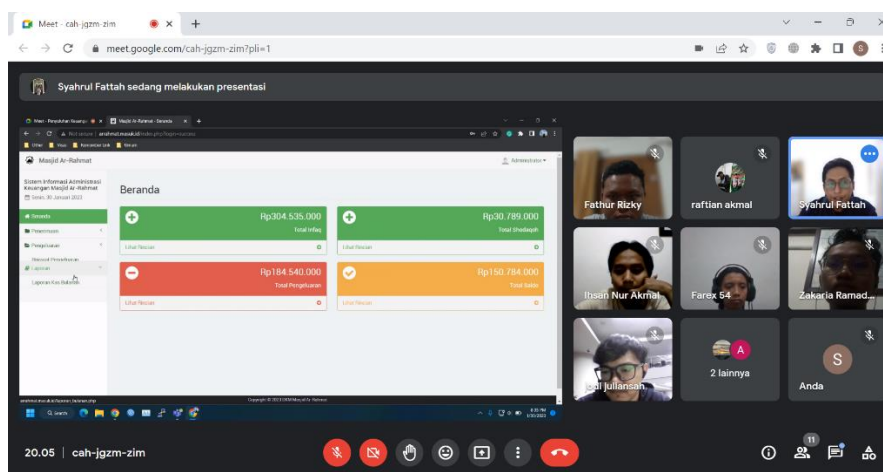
Meet - cah-jgzm-zim

meet.google.com/cah-jgzm-zim?pli=1

Syahrul Fattah sedang melakukan presentasi

Masjid Ar-Rahmat

Administrator

Sistem Informasi Administrasi Keuangan Masjid Ar-Rahmat

Senin, 30 Januari 2023

Beranda

Penerimaan

Pengeluaran

Laporan

Laporan Kas Bulanan

Beranda

Rp304.535.000

Total Infaq

Lihat Rincian

Rp30.789.000

Total Shadaqah

Lihat Rincian

Rp184.540.000

Total Pengeluaran

Lihat Rincian

Rp150.784.000

Total Saldo

Lihat Rincian

Copyright © 2023 Masjid Ar-Rahmat

Fathur Rizky

raftian akmal

Syahrul Fattah

Ihsan Nur Akmal

Farex 54

Zakaria Ramad...

Jodi Juliansah

2 lainnya

Anda

20.05 | cah-jgzm-zim

11